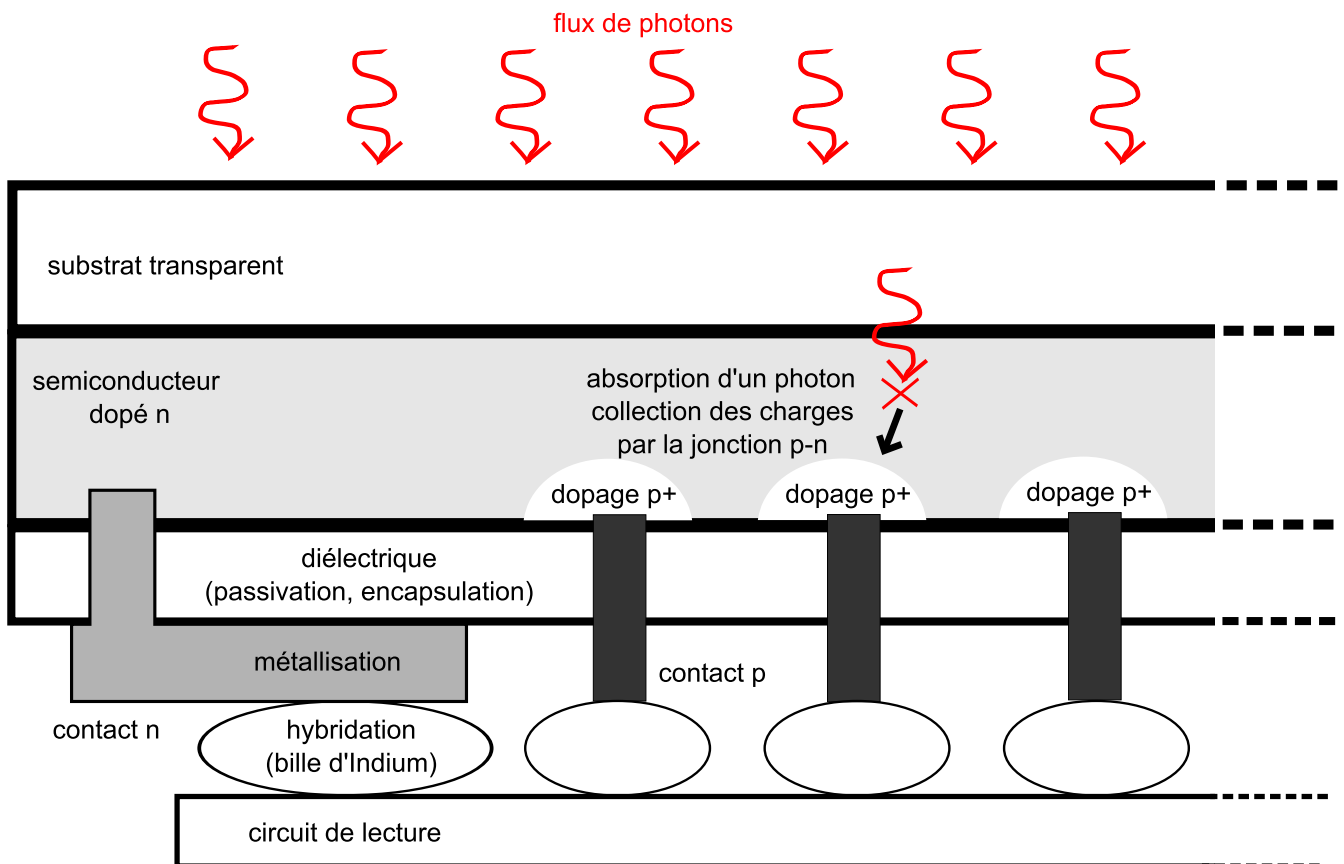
flux de photons

substrat transparent

semiconducteur dopé n

absorption d'un photon collection des charges par la jonction p-n

dopage p+

dopage p+

dopage p+

diélectrique (passivation, encapsulation)

métallisation

contact p

contact n

hybridation (bille d'Indium)

circuit de lecture